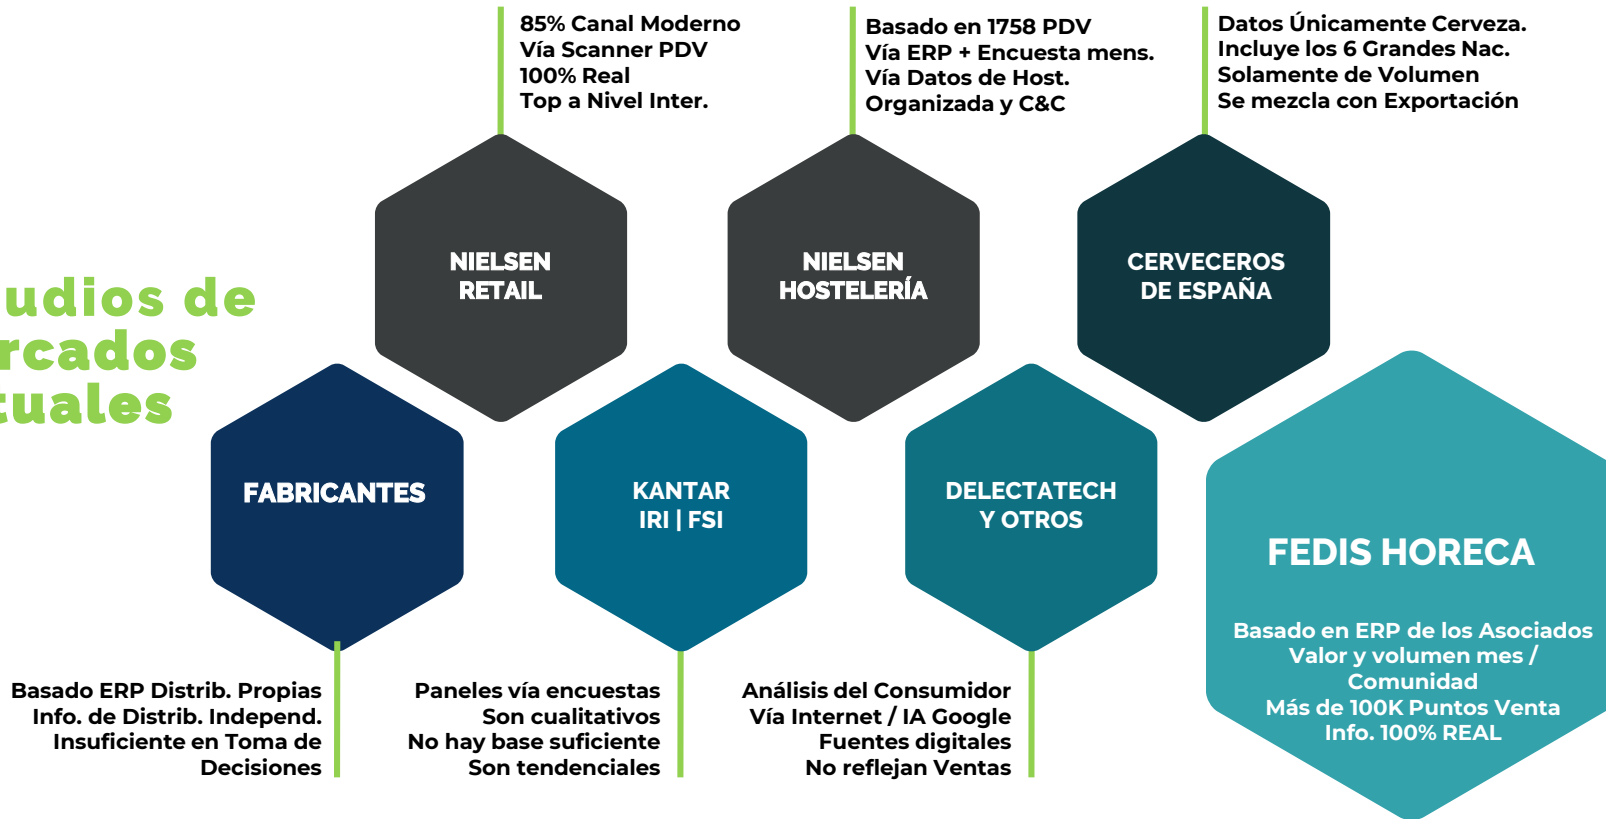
udios de
rcados
tuales

85% Canal Moderno
Vía Scanner PDV
100% Real
Top a Nivel Inter.

Basado en 1758 PDV
Vía ERP + Encuesta mens.
Vía Datos de Host.
Organizada y C&C

Datos Únicamente Cerveza.
Incluye los 6 Grandes Nac.
Solamente de Volumen
Se mezcla con Exportación

NIELSEN
RETAIL

NIELSEN
HOSTELERÍA

CERVECEROS
DE ESPAÑA

FABRICANTES

KANTAR
IRI | FSI

DELECTATECH
Y OTROS

FEDIS HORECA

Basado en ERP de los Asociados
Valor y volumen mes / Comunidad
Más de 100K Puntos Venta
Info. 100% REAL

Basado ERP Distrib. Propias
Info. de Distrib. Independ.
Insuficiente en Toma de Decisiones

Paneles vía encuestas
Son cualitativos
No hay base suficiente
Son tendenciales

Análisis del Consumidor
Vía Internet / IA Google
Fuentes digitales
No reflejan Ventas